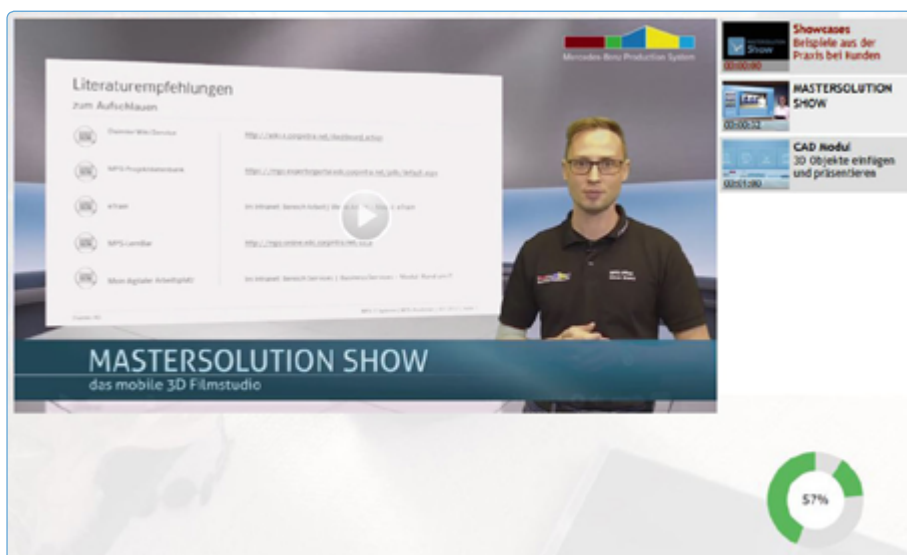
Literaturempfehlungen
zum Aufschlauen

Mercedes-Benz Production System

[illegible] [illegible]

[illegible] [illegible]

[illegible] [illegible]

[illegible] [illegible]

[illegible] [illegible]

MASTERSOLUTION SHOW
das mobile 3D Filmstudio

Showcases
Beispiele aus der Praxis bei Kunden
00:00:00

MASTERSOLUTION SHOW
00:00:32

CAD Modul
3D Objekte einfügen und präsentieren
00:01:00

57%